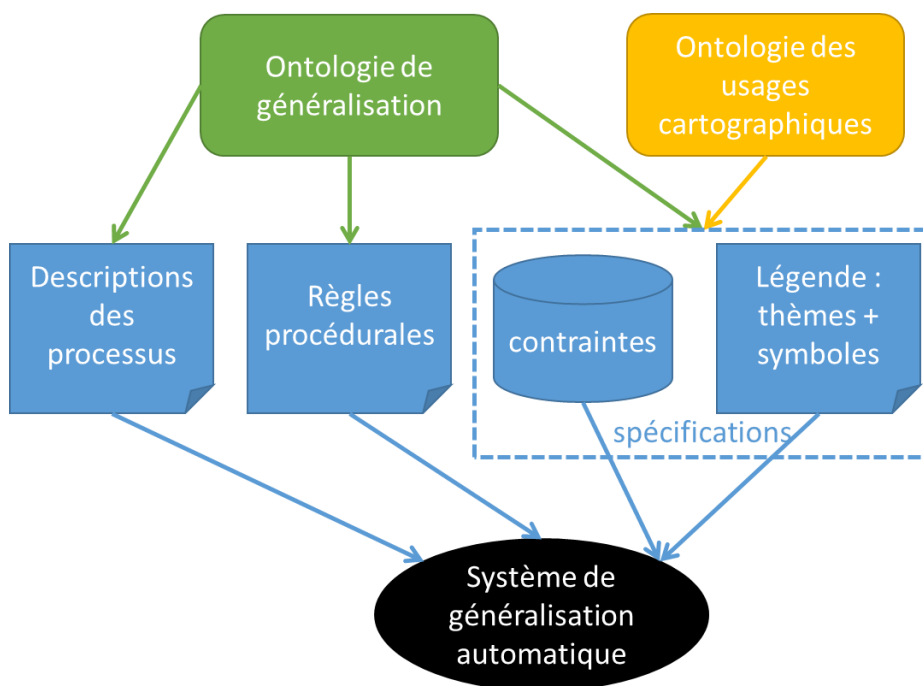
Ontologie de généralisation

Ontologie des usages cartographiques

Descriptions des processus

Règles procédurales

contraintes

Légende : thèmes + symboles

spécifications

Système de généralisation automatique